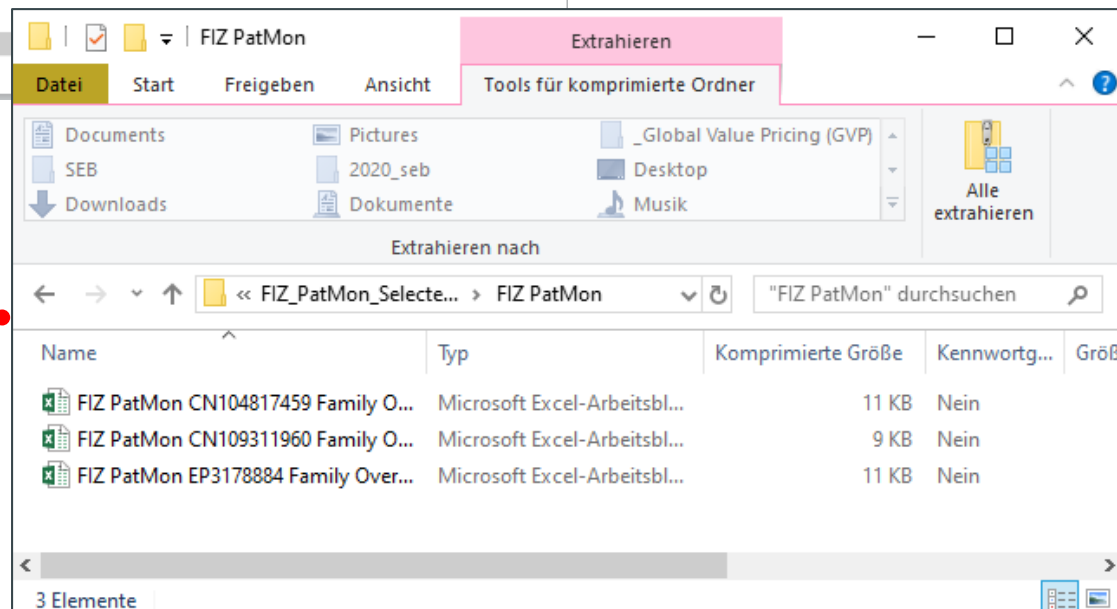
FIZ PatMon

Extrahieren

Datei Start Freigeben Ansicht Tools für komprimierte Ordner

Documents
SEB
Downloads
Pictures
2020_seb
Dokumente
_Global Value Pricing (GVP)
Desktop
Musik

Alle extrahieren

Extrahieren nach

« FIZ_PatMon_Selecte... › FIZ PatMon

"FIZ PatMon" durchsuchen

| Name | Typ | Komprimierte Größe | Kennwortg... | Größ |
|---|---|---|---|---|
| FIZ PatMon CN104817459 Family O... | Microsoft Excel-Arbeitsbl... | 11 KB | Nein | |
| FIZ PatMon CN109311960 Family O... | Microsoft Excel-Arbeitsbl... | 9 KB | Nein | |
| FIZ PatMon EP3178884 Family Over... | Microsoft Excel-Arbeitsbl... | 11 KB | Nein | |

3 Elemente